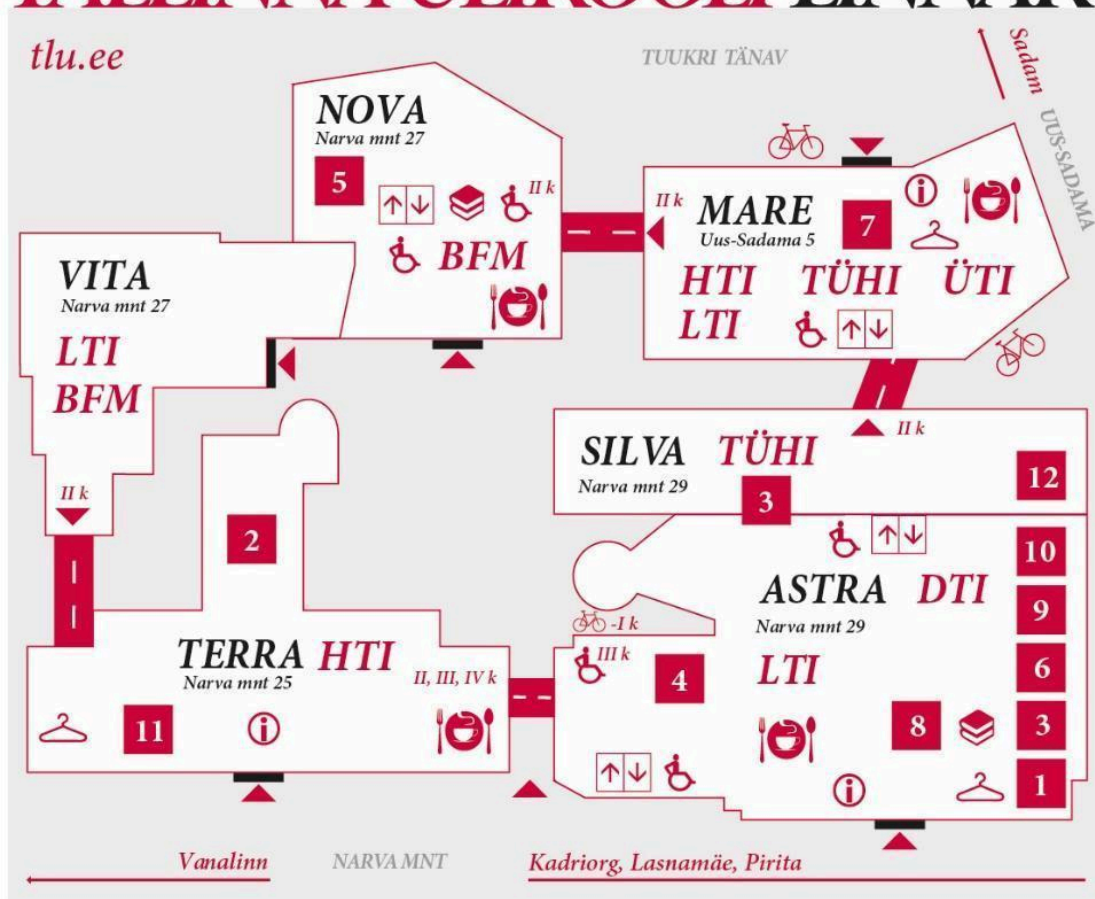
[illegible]

tlu.ee

TUUKRI TÄNAV

Sadam

UUS-SADAMA

NOVA
Narva mnt 27

5

II k

BFM

II k

MARE
Uus-Sadama 5

7

HTI TÜHI ÜTI
LTI

VITA
Narva mnt 27

LTI
BFM

II k

SILVA TÜHI
Narva mnt 29

3

12

II k

2

10

ASTRA DTI
Narva mnt 29

9

-I k

III k

6

TERRA HTI
Narva mnt 25

II, III, IV k

4

LTI

3

11

8

1

Vanalinn

NARVA MNT

Kadriorg, Lasnamäe, Pirita